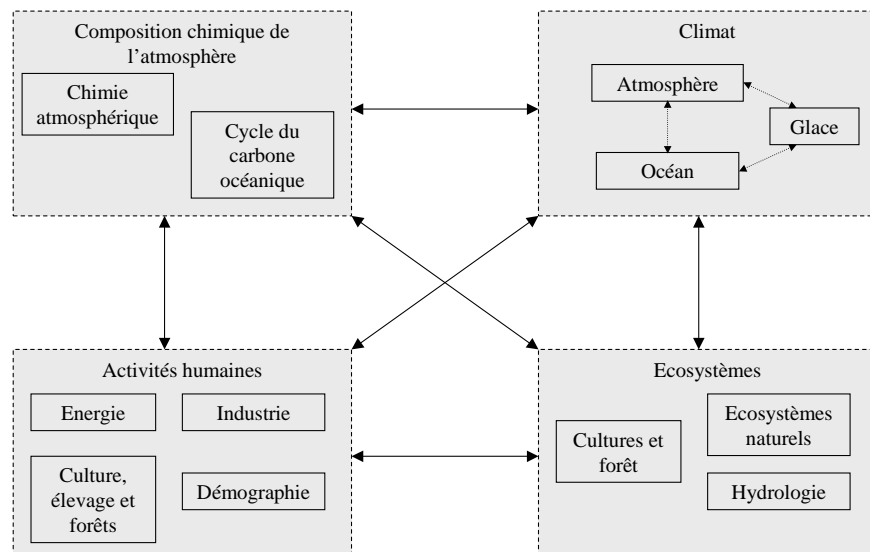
Composition chimique de l'atmosphère

Chimie atmosphérique

Cycle du carbone océanique

Climat

Atmosphère

Glace

Océan

Activités humaines

Energie

Industrie

Culture, élevage et forêts

Démographie

Ecosystèmes

Cultures et forêt

Ecosystèmes naturels

Hydrologie